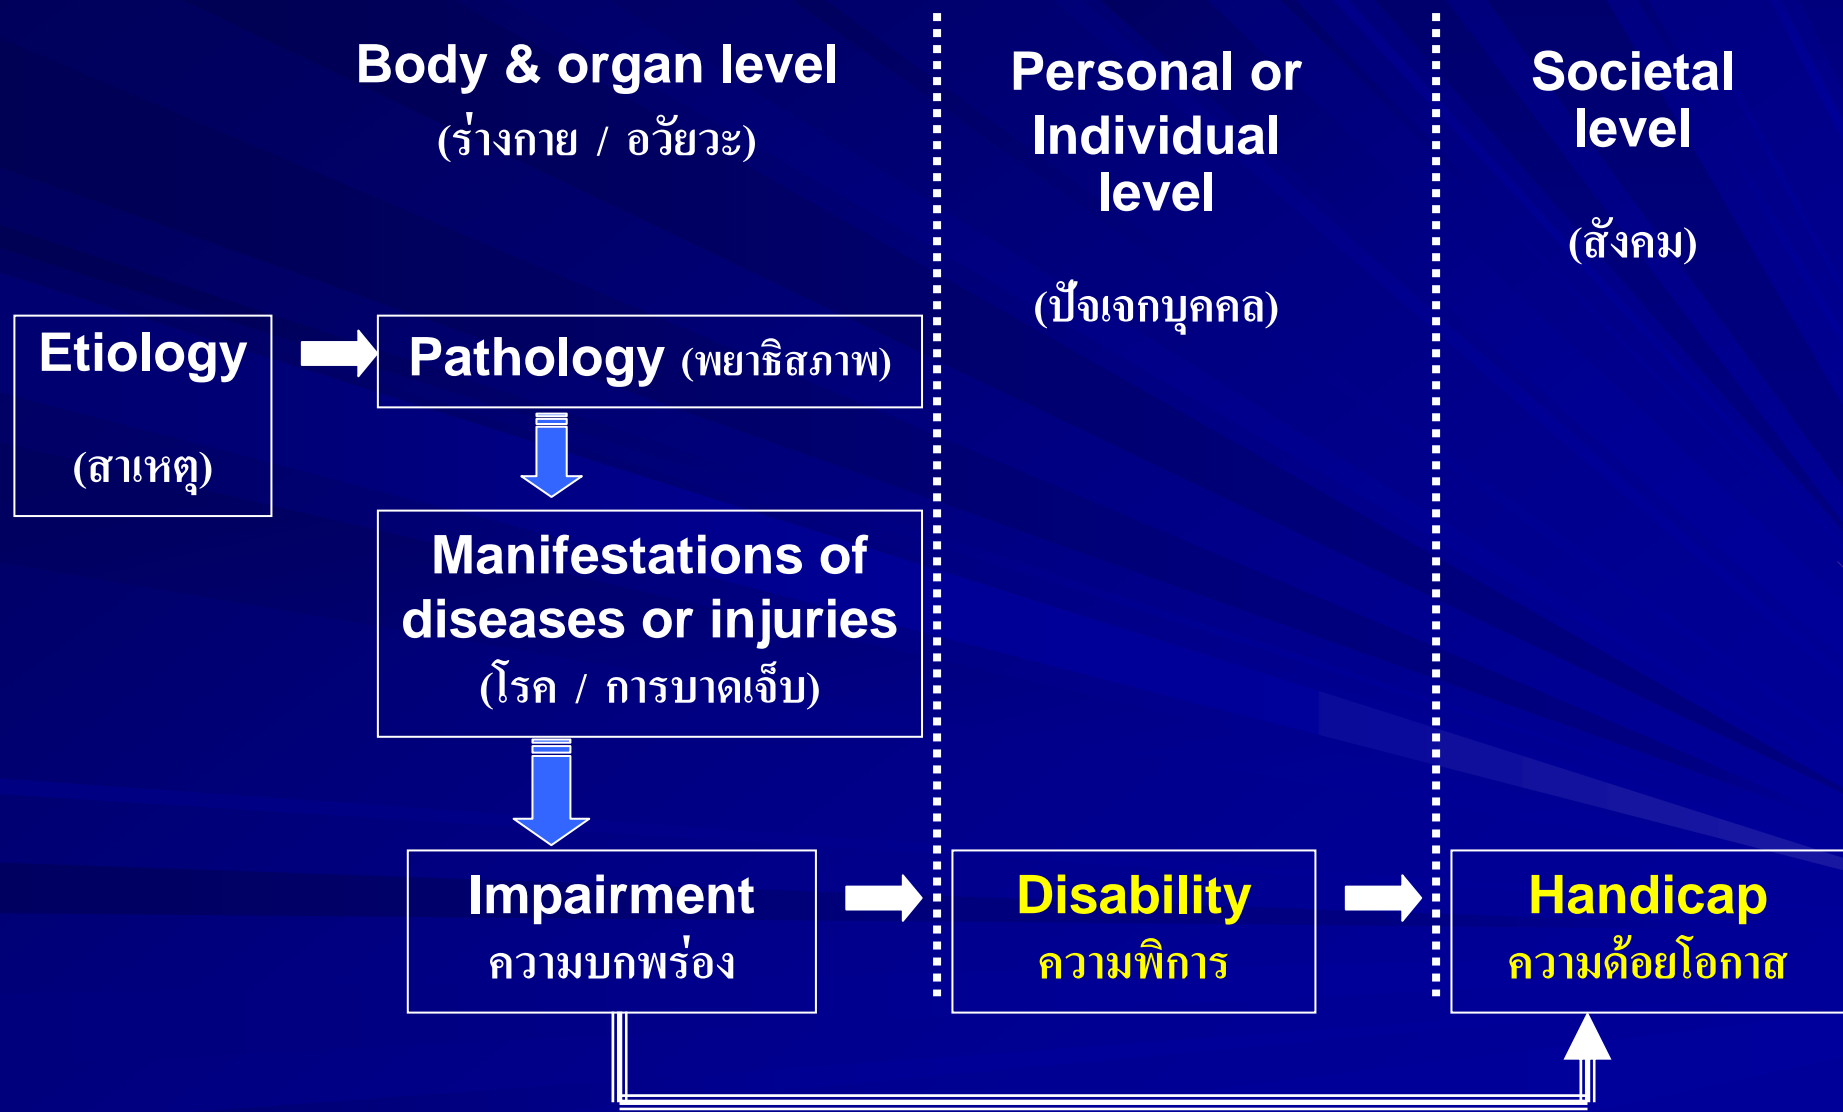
Body & organ level
(ร่างกาย / อวัยวะ)

Personal or Individual level

(ปัจเจกบุคคล)

Societal level

(สังคม)

Etiology

(สาเหตุ)

Pathology (พยาธิสภาพ)

Manifestations of diseases or injuries
(โรค / การบาดเจ็บ)

Impairment
ความบกพร่อง

Disability
ความพิการ

Handicap
ความด้อยโอกาส